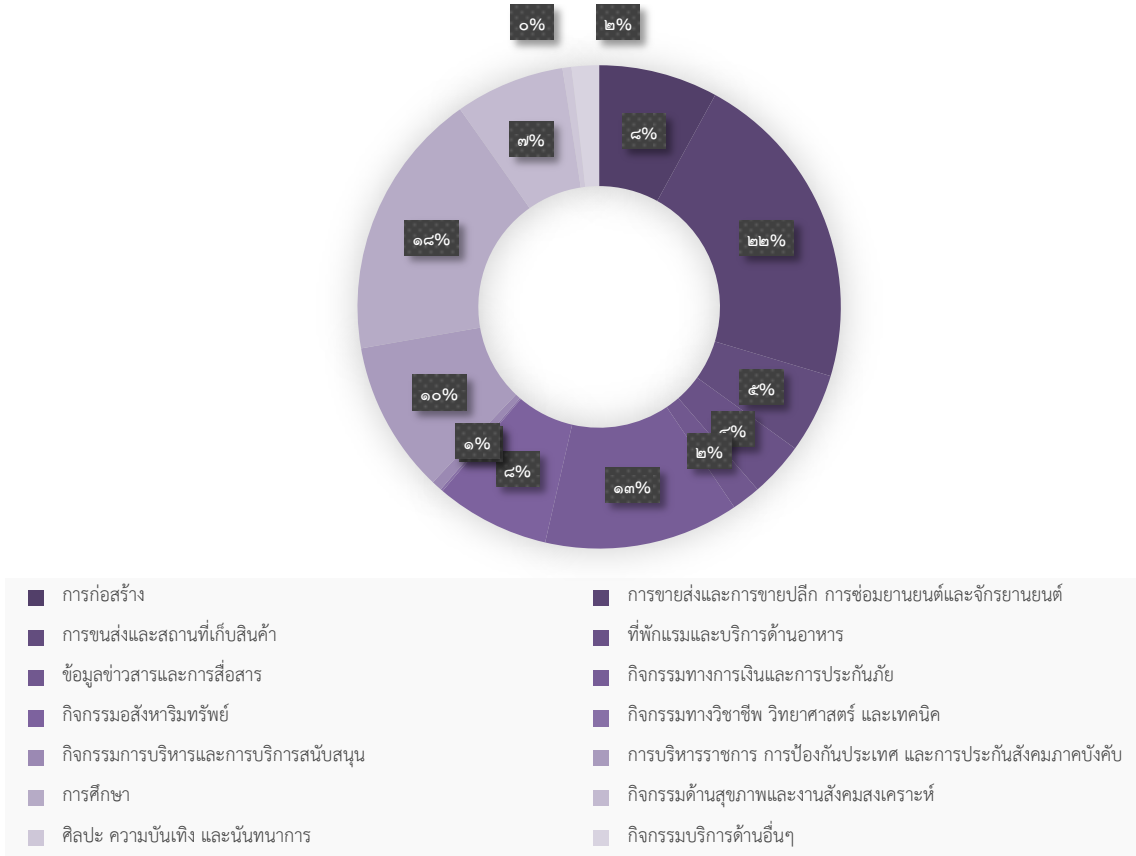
๐%
๒%
๘%
๒๒%
๕%
๔%
๒%
๑๓%
๘%
๑%
๑๐%
๑๘%
๗%

การก่อสร้าง
การขายส่งและการขายปลีก การซ่อมยานยนต์และจักรยานยนต์
การขนส่งและสถานที่เก็บสินค้า
ที่พักแรมและบริการด้านอาหาร
ข้อมูลข่าวสารและการสื่อสาร
กิจกรรมทางการเงินและการประกันภัย
กิจกรรมอสังหาริมทรัพย์
กิจกรรมทางวิชาชีพ วิทยาศาสตร์ และเทคนิค
กิจกรรมการบริหารและการบริการสนับสนุน
การบริหารราชการ การป้องกันประเทศ และการประกันสังคมภาคบังคับ
การศึกษา
กิจกรรมด้านสุขภาพและงานสังคมสงเคราะห์
ศิลปะ ความบันเทิง และนันทนาการ
กิจกรรมบริการด้านอื่นๆ